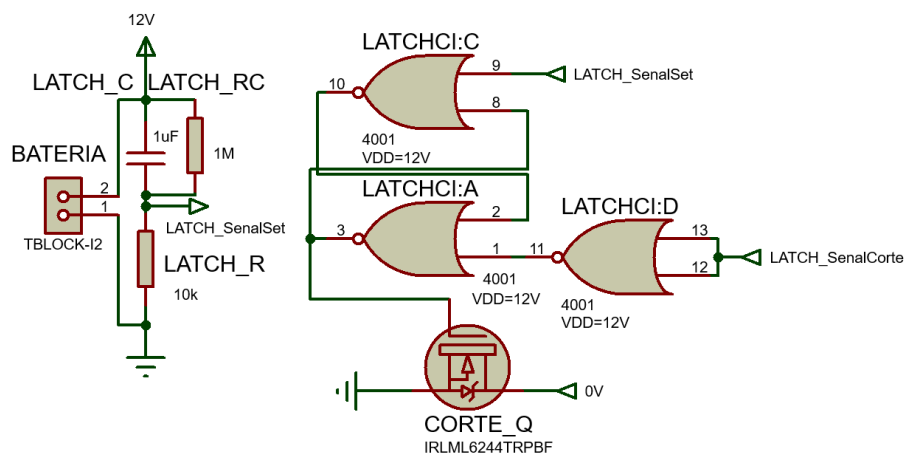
12V
LATCH_C
LATCH_RC
1uF
1M
BATERIA
2
1
TBLOCK-I2
LATCH_SenalSet
LATCH_R
10k
LATCHCI:C
10
9
LATCH_SenalSet
8
4001
VDD=12V
LATCHCI:A
2
3
1
11
4001
VDD=12V
LATCHCI:D
13
12
LATCH_SenalCorte
4001
VDD=12V
0V
CORTE_Q
IRLML6244TRPBF